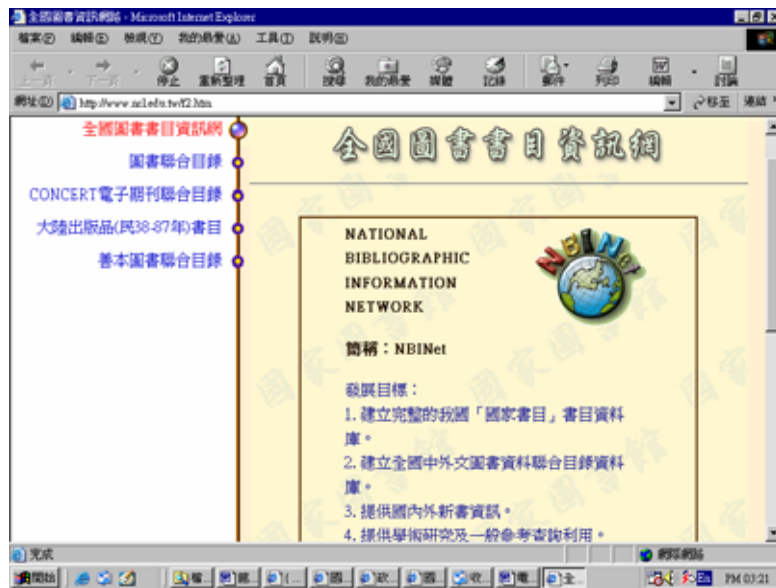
全國圖書資訊網路 - Microsoft Internet Explorer

檔案(F) 編輯(E) 檢視(V) 我的最愛(A) 工具(T) 說明(H)

上一頁 下一頁 停止 重新整理 首頁 搜尋 我的最愛 媒體 記錄 郵件 列印 編輯 討論

網址(D) http://www.ncl.edu.tw/f2.htm

移至 連結

全國圖書書目資訊網

圖書聯合目錄

CONCERT電子期刊聯合目錄

大陸出版品(民38-87年)書目

善本圖書聯合目錄

全國圖書書目資訊網

NATIONAL
BIBLIOGRAPHIC
INFORMATION
NETWORK

NBINet

簡稱：NBINet

發展目標：

1. 建立完整的我國「國家書目」書目資料庫。

2. 建立全國中外文圖書資料聯合目錄資料庫。

3. 提供國內外新書資訊。

4. 提供學術研究及一般參考查詢利用。

完成

網際網路

開始

PM 03:21